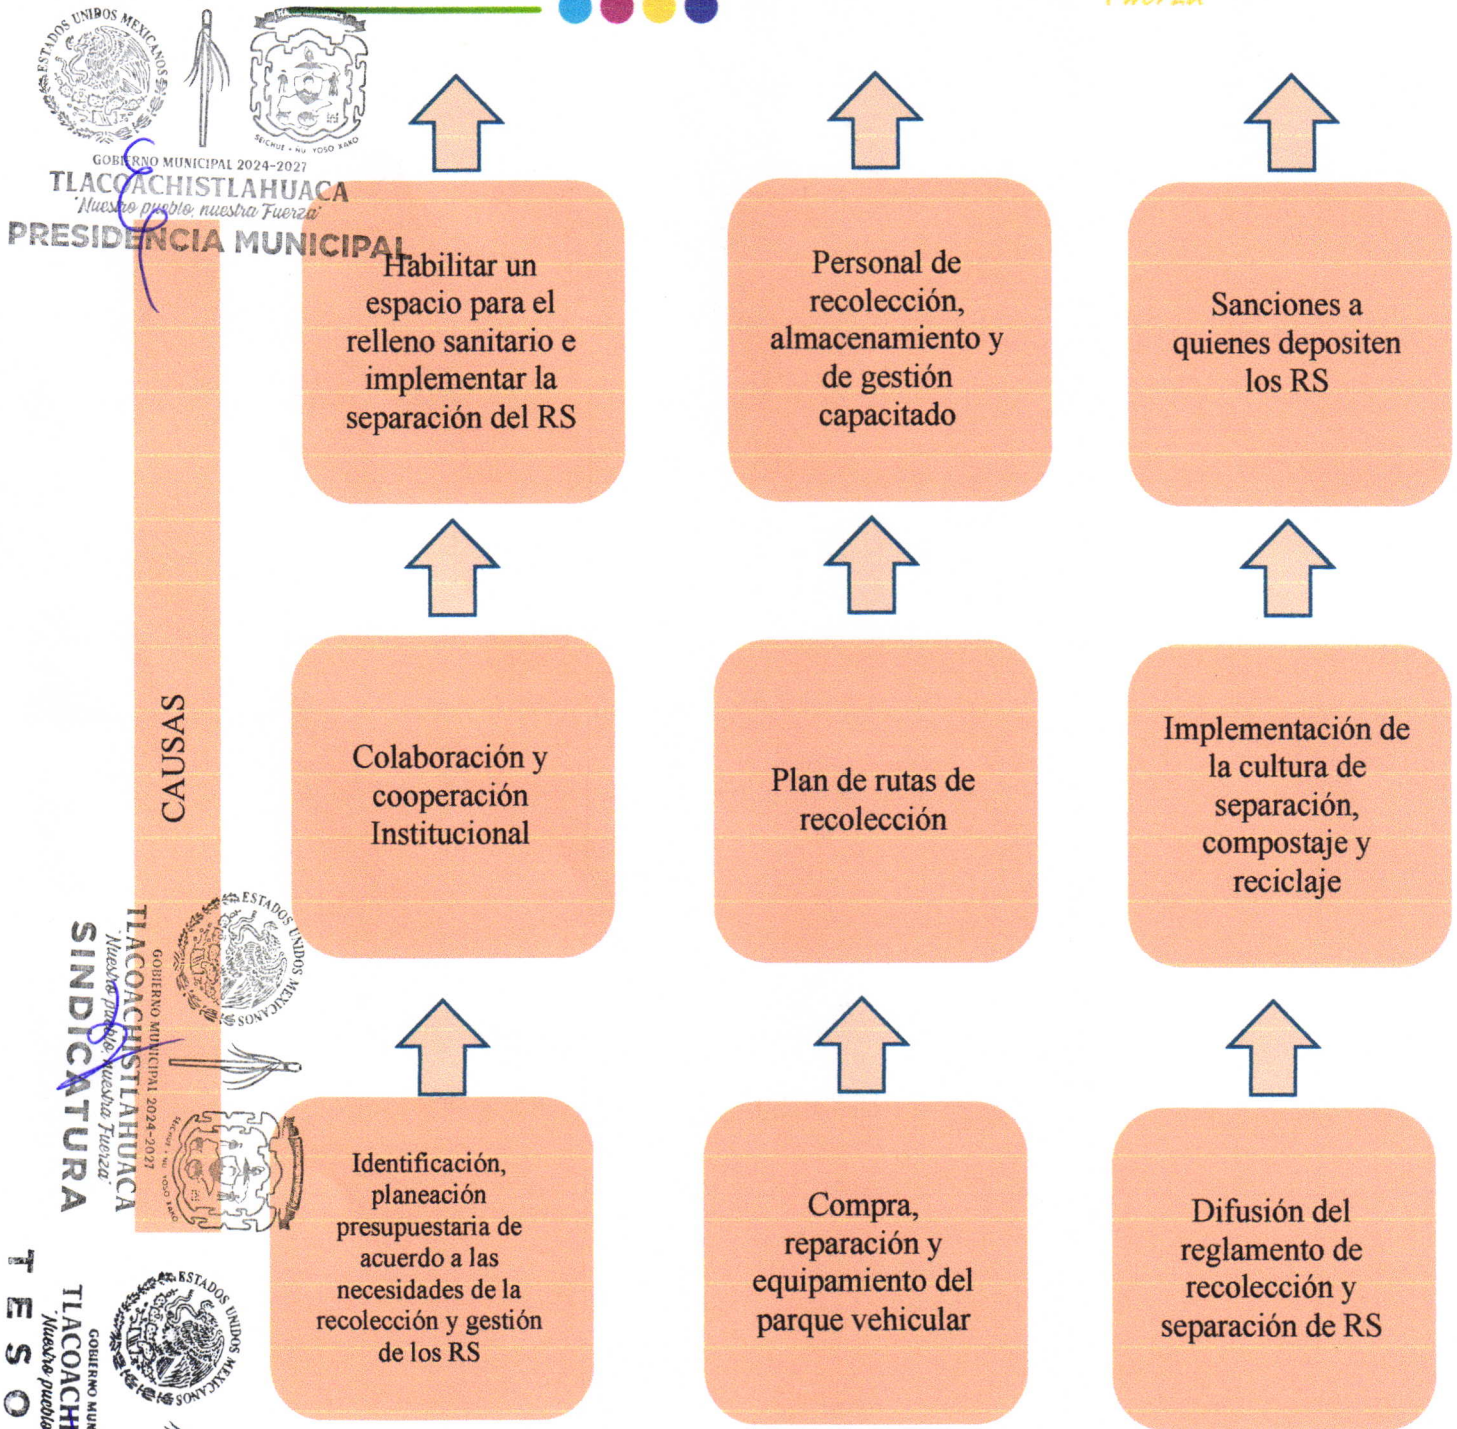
Fuerza

ESTADOS UNIDOS MEXICANOS
GOBIERNO MUNICIPAL 2024-2027
TLACOACHISTLAHUACA
"Nuestro pueblo, nuestra Fuerza"
PRESIDENCIA MUNICIPAL

Habilitar un espacio para el relleno sanitario e implementar la separación del RS

Personal de recolección, almacenamiento y de gestión capacitado

Sanciones a quienes depositen los RS

CAUSAS

Colaboración y cooperación Institucional

Plan de rutas de recolección

Implementación de la cultura de separación, compostaje y reciclaje

ESTADOS UNIDOS MEXICANOS
GOBIERNO MUNICIPAL 2024-2027
TLACOACHISTLAHUACA
"Nuestro pueblo, nuestra Fuerza"
SINDICATURA

Identificación, planeación presupuestaria de acuerdo a las necesidades de la recolección y gestión de los RS

Compra, reparación y equipamiento del parque vehicular

Difusión del reglamento de recolección y separación de RS

ESTADOS UNIDOS MEXICANOS
GOBIERNO MUN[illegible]
TLACOACH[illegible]
"Nuestro pueblo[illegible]
TESO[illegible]